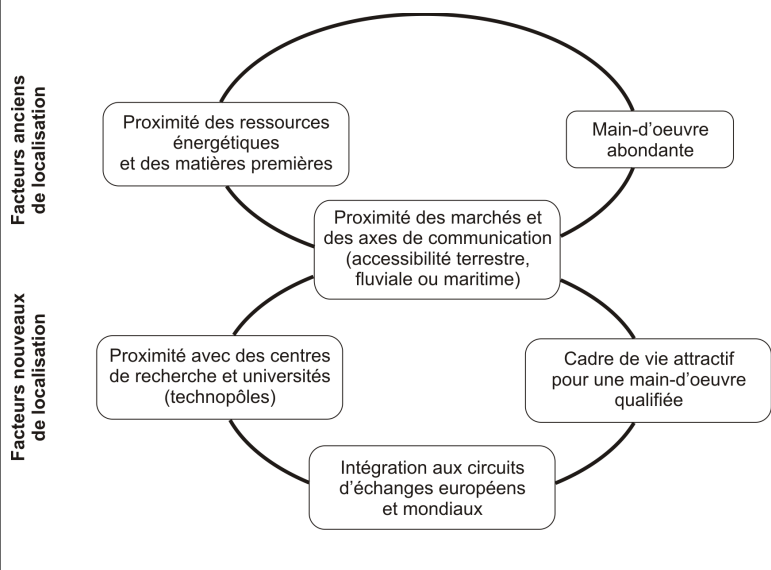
Facteurs anciens de localisation

Proximité des ressources énergétiques et des matières premières

Main-d'oeuvre abondante

Proximité des marchés et des axes de communication (accessibilité terrestre, fluviale ou maritime)

Facteurs nouveaux de localisation

Proximité avec des centres de recherche et universités (technopôles)

Cadre de vie attractif pour une main-d'oeuvre qualifiée

Intégration aux circuits d'échanges européens et mondiaux